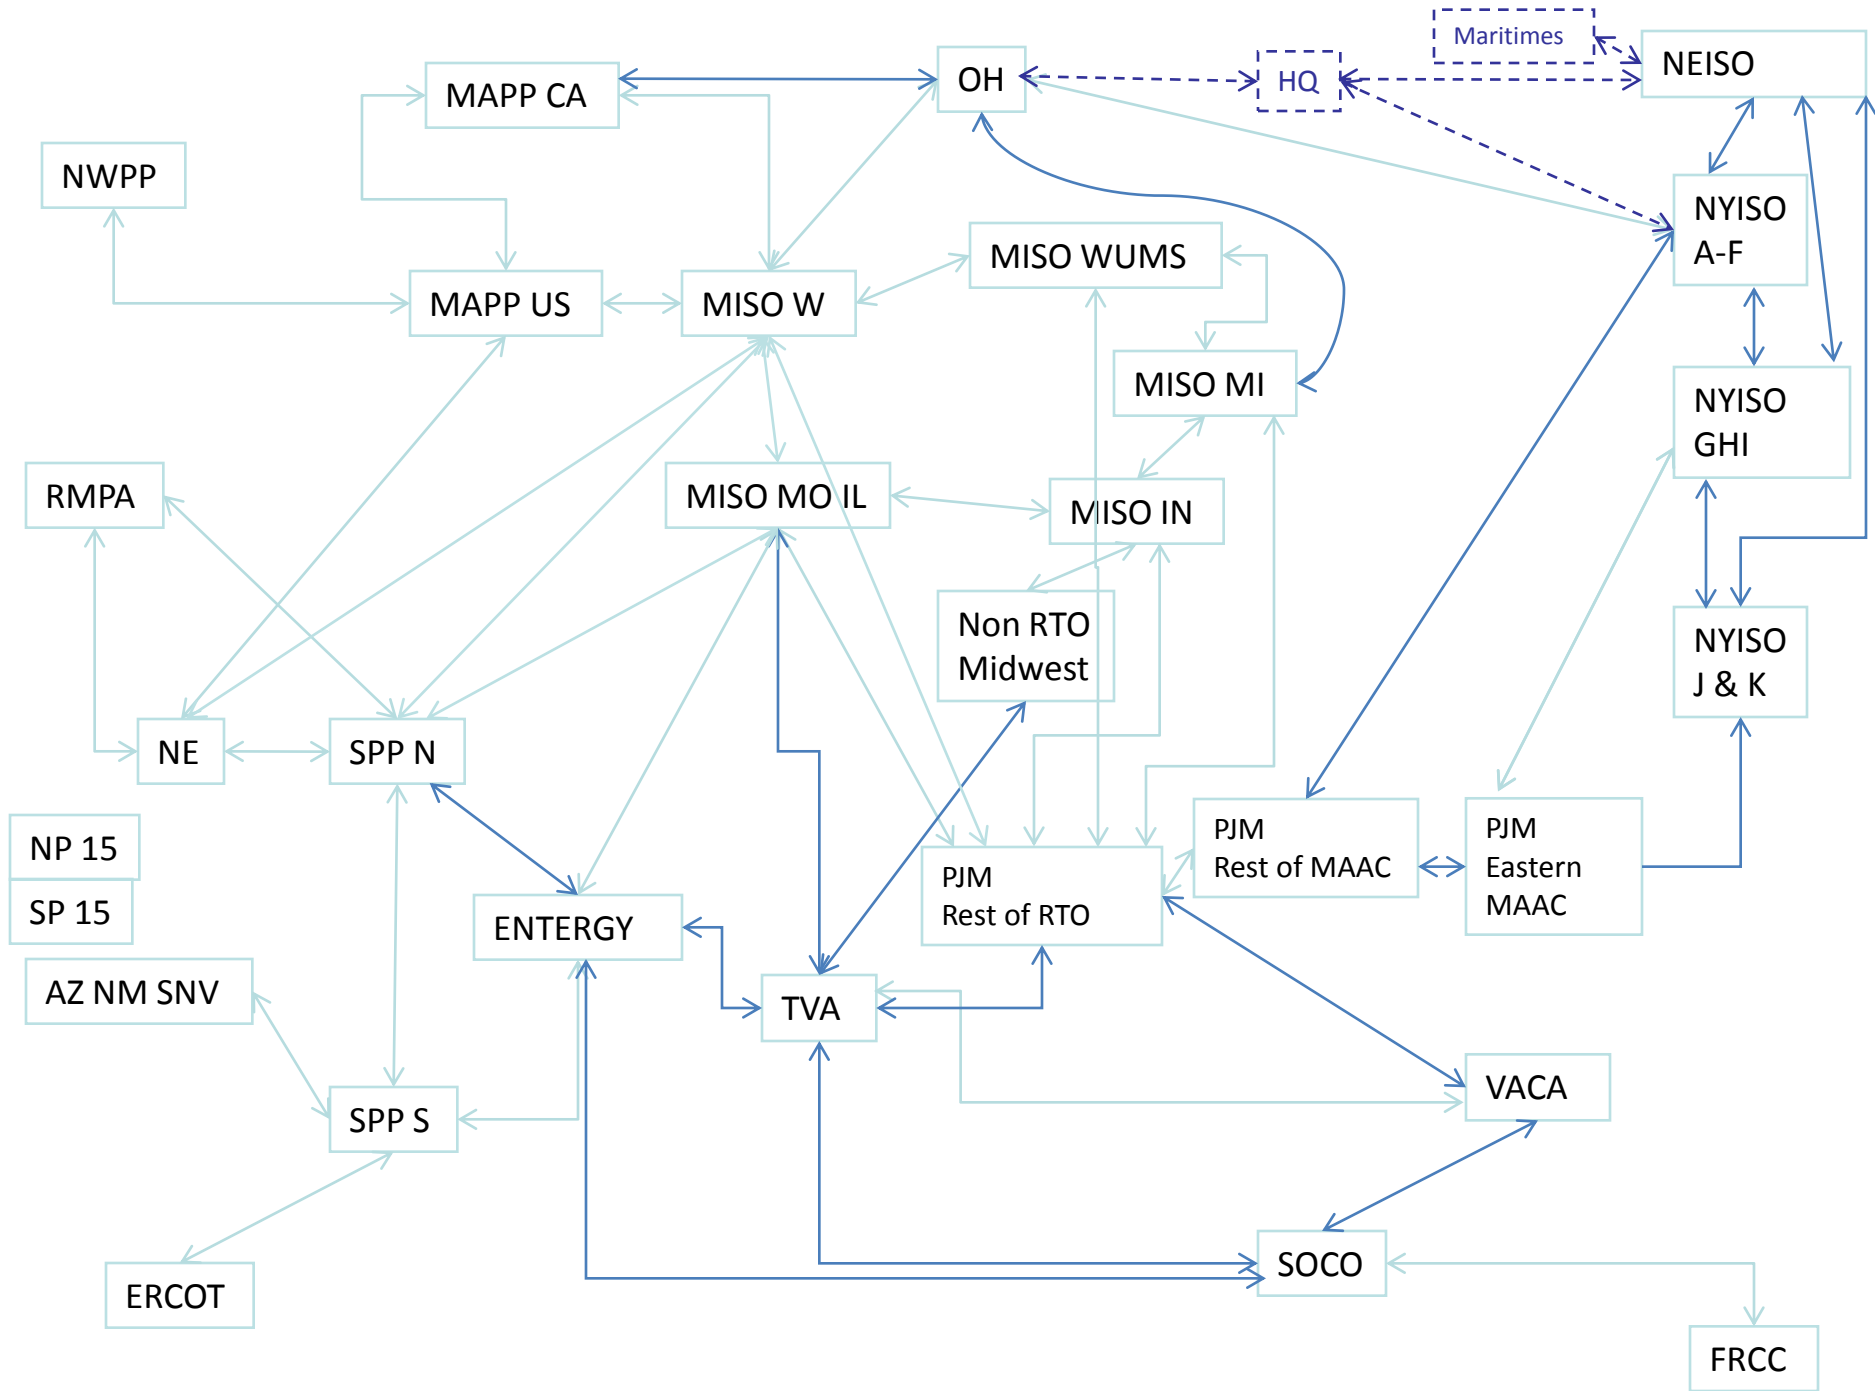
Maritimes

MAPP CA

OH

HQ

NEISO

NWPP

NYISO A-F

MISO WUMS

MAPP US

MISO W

MISO MI

NYISO GHI

RMPA

MISO MO IL

MISO IN

Non RTO Midwest

NYISO J & K

NE

SPP N

PJM Rest of MAAC

PJM Eastern MAAC

NP 15

SP 15

ENTERGY

PJM Rest of RTO

AZ NM SNV

TVA

VACA

SPP S

SOCO

ERCOT

FRCC